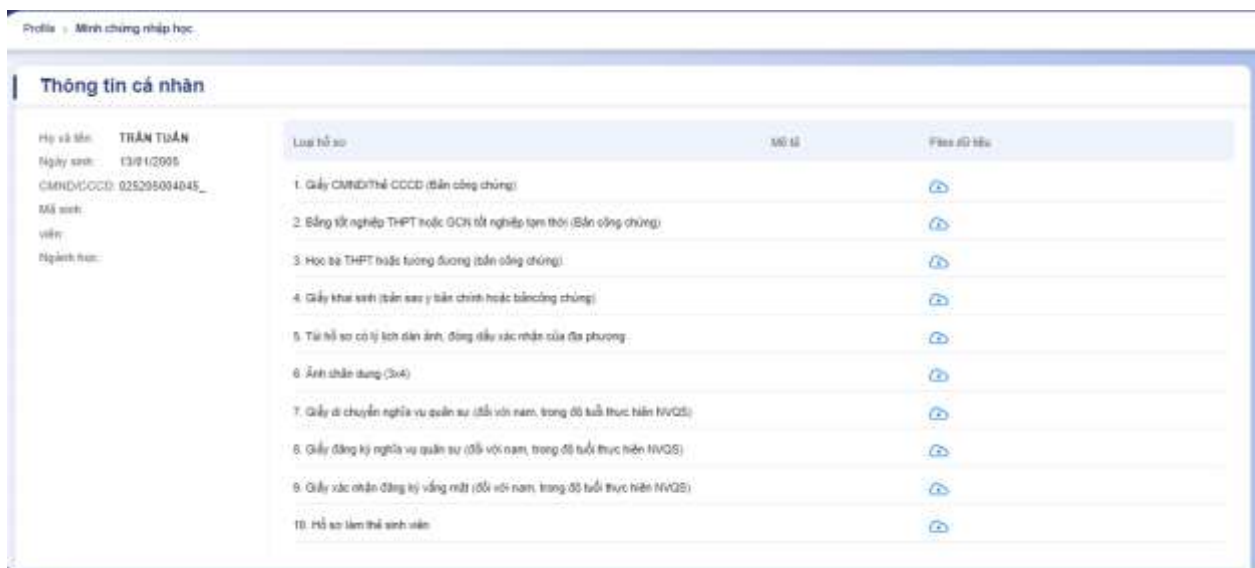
Profile › Minh chứng nhập học

Thông tin cá nhân

Họ và tên: TRẦN TUẤN
Ngày sinh: 13/01/2005
CMND/CCCD: 025205004045_
Mã sinh viên:
Ngành học:

| Loại hồ sơ | Mô tả | Files đã tải |
|---|---|---|
| 1. Giấy CMND/Thẻ CCCD (Bản công chứng) | | |
| 2. Bằng tốt nghiệp THPT hoặc GCN tốt nghiệp tạm thời (Bản công chứng) | | |
| 3. Học bạ THPT hoặc tương đương (bản công chứng) | | |
| 4. Giấy khai sinh (bản sao y bản chính hoặc bảncông chứng) | | |
| 5. Túi hồ sơ có lý lịch dán ảnh, đóng dấu xác nhận của địa phương | | |
| 6. Ảnh chân dung (3x4) | | |
| 7. Giấy di chuyển nghĩa vụ quân sự (đối với nam, trong độ tuổi thực hiện NVQS) | | |
| 8. Giấy đăng ký nghĩa vụ quân sự (đối với nam, trong độ tuổi thực hiện NVQS) | | |
| 9. Giấy xác nhận đăng ký vắng mặt (đối với nam, trong độ tuổi thực hiện NVQS) | | |
| 10. Hồ sơ làm thẻ sinh viên | | |